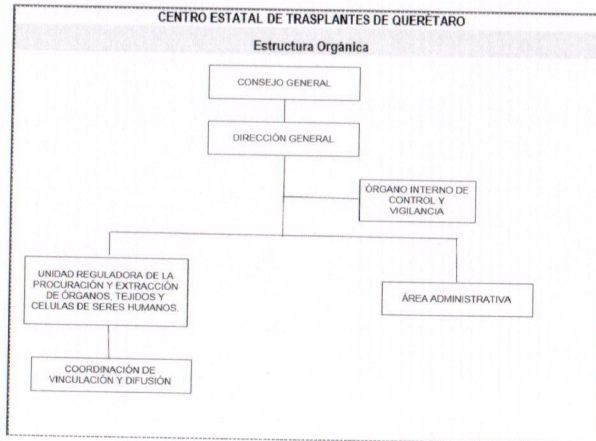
CENTRO ESTATAL DE TRASPLANTES DE QUERÉTARO

Estructura Orgánica

CONSEJO GENERAL

DIRECCIÓN GENERAL

ÓRGANO INTERNO DE CONTROL Y VIGILANCIA

UNIDAD REGULADORA DE LA PROCURACIÓN Y EXTRACCIÓN DE ÓRGANOS, TEJIDOS Y CELULAS DE SERES HUMANOS.

ÁREA ADMINISTRATIVA

COORDINACIÓN DE VINCULACIÓN Y DIFUSIÓN